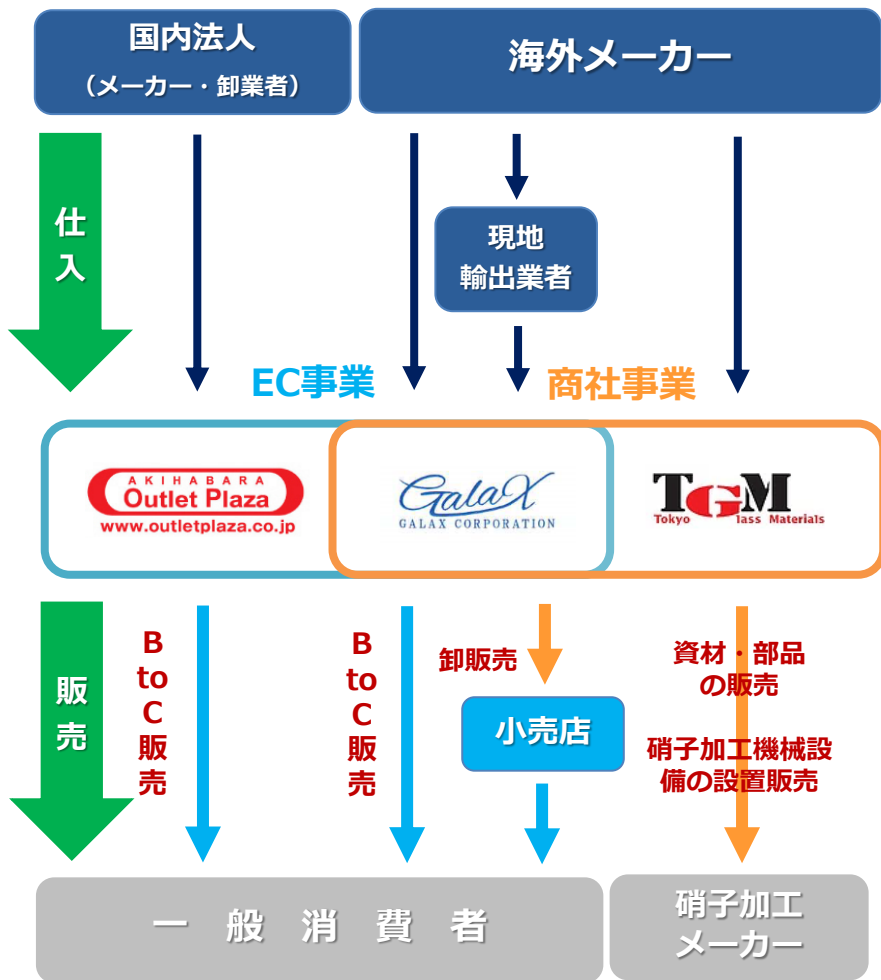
国内法人
（メーカー・卸業者）

海外メーカー

仕入

現地
輸出業者

EC事業

商社事業

AKIHABARA
Outlet Plaza
www.outletplaza.co.jp

GalaX
GALAX CORPORATION

TGM
Tokyo Glass Materials

販売

B
to
C
販
売

B
to
C
販
売

卸販売

小売店

資材・部品
の販売

硝子加工機械設
備の設置販売

一 般 消 費 者

硝子加工
メーカー